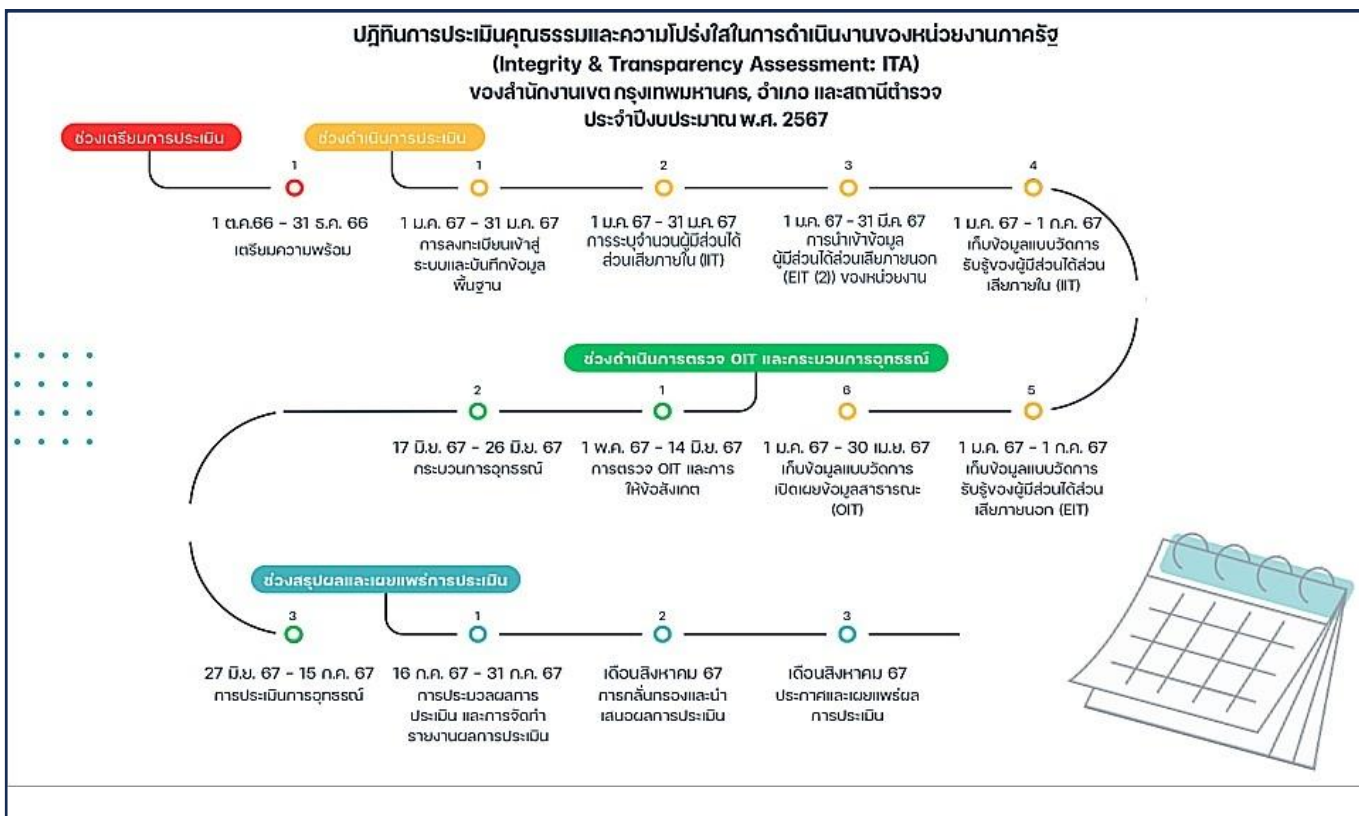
ปฏิทินการประเมินคุณธรรมและความโปร่งใสในการดำเนินงานของหน่วยงานภาครัฐ
(Integrity & Transparency Assessment: ITA)
ของสำนักงานเขต กรุงเทพมหานคร, อำเภอ และสถานีตำรวจ
ประจำปีงบประมาณ พ.ศ. 2567

ช่วงเตรียมการประเมิน

1
1 ต.ค.66 - 31 ธ.ค. 66
เตรียมความพร้อม

ช่วงดำเนินการประเมิน

1
1 ม.ค. 67 - 31 ม.ค. 67
การลงทะเบียนเข้าสู่ระบบและบันทึกข้อมูลพื้นฐาน

2
1 ม.ค. 67 - 31 ม.ค. 67
การระบุจำนวนผู้มีส่วนได้ส่วนเสียภายใน (IIT)

3
1 ม.ค. 67 - 31 มี.ค. 67
การนำเข้าข้อมูลผู้มีส่วนได้ส่วนเสียภายนอก (EIT (2)) ของหน่วยงาน

4
1 ม.ค. 67 - 1 ก.ค. 67
เก็บข้อมูลแบบวัดการรับรู้ของผู้มีส่วนได้ส่วนเสียภายใน (IIT)

ช่วงดำเนินการตรวจ OIT และกระบวนการอุทธรณ์

2
17 มิ.ย. 67 - 26 มิ.ย. 67
กระบวนการอุทธรณ์

1
1 พ.ค. 67 - 14 มิ.ย. 67
การตรวจ OIT และการให้ข้อสังเกต

6
1 ม.ค. 67 - 30 เม.ย. 67
เก็บข้อมูลแบบวัดการเปิดเผยข้อมูลสาธารณะ (OIT)

5
1 ม.ค. 67 - 1 ก.ค. 67
เก็บข้อมูลแบบวัดการรับรู้ของผู้มีส่วนได้ส่วนเสียภายนอก (EIT)

ช่วงสรุปผลและเผยแพร่การประเมิน

3
27 มิ.ย. 67 - 15 ก.ค. 67
การประเมินการอุทธรณ์

1
16 ก.ค. 67 - 31 ก.ค. 67
การประมวลผลการประเมิน และการจัดทำรายงานผลการประเมิน

2
เดือนสิงหาคม 67
การกลั่นกรองและนำเสนอผลการประเมิน

3
เดือนสิงหาคม 67
ประกาศและเผยแพร่ผลการประเมิน